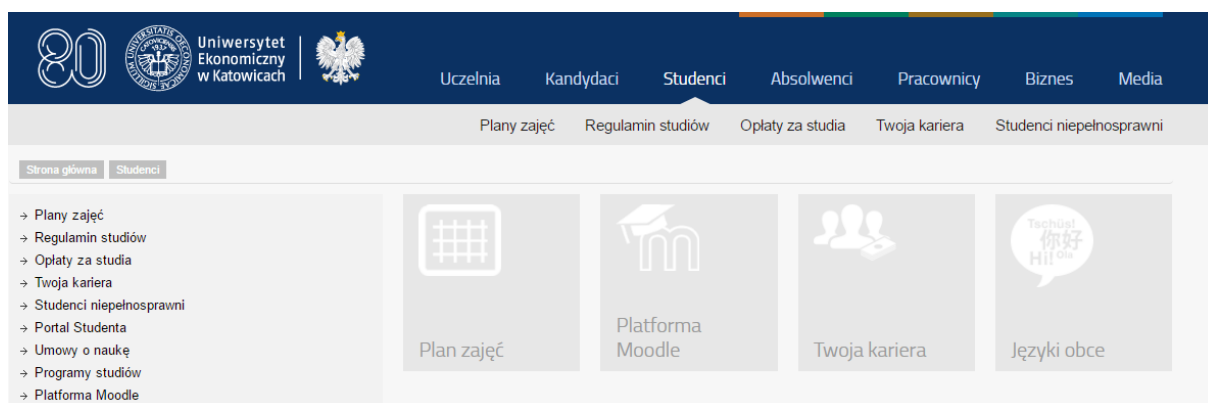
80

Uniwersytet Ekonomiczny w Katowicach

Uczelnia Kandydaci Studenci Absolwenci Pracownicy Biznes Media

Plany zajęć Regulamin studiów Opłaty za studia Twoja kariera Studenci niepełnosprawni

Strona główna Studenci

→ Plany zajęć
→ Regulamin studiów
→ Opłaty za studia
→ Twoja kariera
→ Studenci niepełnosprawni
→ Portal Studenta
→ Umowy o naukę
→ Programy studiów
→ Platforma Moodle

Plan zajęć

Platforma Moodle

Twoja kariera

Tschüs! 你好 Hi! Ola

Języki obce